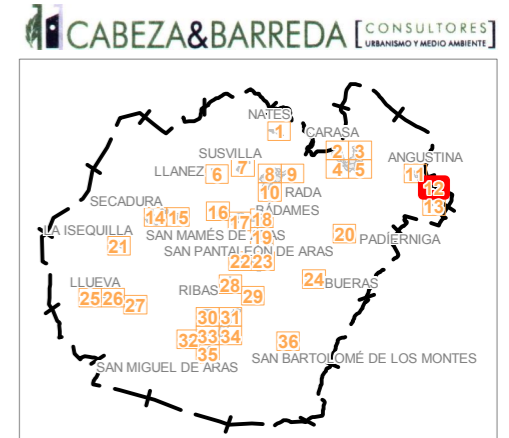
CABEZA&BARREDA [CONSULTORES]
URBANISMO Y MEDIO AMBIENTE

NATES
1
CARASA
2
3
4
5
SUSVILLA
ANGUSTINA
LLANEZ
6
7
8
9
11
12
10
RADA
13
SECADURA
RÁDAMES
14
15
16
17
18
LA ISEQUILLA
SAN MAMÉS DE ARAS
19
20
21
SAN PANTALEÓN DE ARAS
PADIERNIGA
22
23
24
LLUEVA
BUERAS
28
RIBAS
25
26
27
29
30
31
32
33
34
36
35
SAN BARTOLOMÉ DE LOS MONTES
SAN MIGUEL DE ARAS